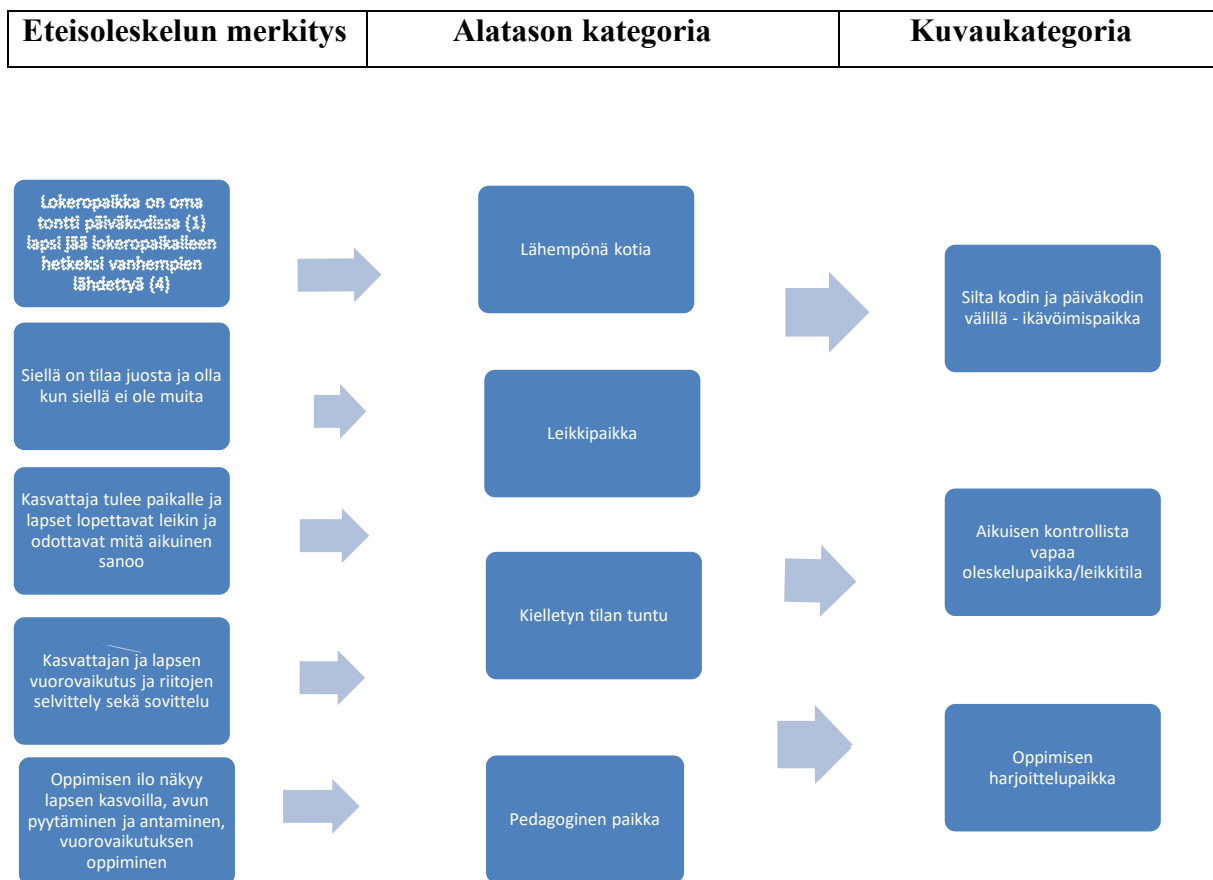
| Eteisoleskelun merkitys | Alatason kategoria | Kuvaukategoria |
|---|---|---|

Lokeropaikka on oma tontti päiväkodissa (1) lapsi jää lokeropaikalleen hetkeksi vanhempien lähdettyä (4)

Siellä on tilaa juosta ja olla kun siellä ei ole muita

Kasvattaja tulee paikalle ja lapset lopettavat leikin ja odottavat mitä aikuinen sanoo

Kasvattajan ja lapsen vuorovaikutus ja riitojen selvittely sekä sovittelu

Oppimisen ilo näkyy lapsen kasvoilla, avun pyytäminen ja antaminen, vuorovaikutuksen oppiminen

Lähempönä kotia

Leikkipaikka

Kielletyn tilan tuntu

Pedagoginen paikka

Silta kodin ja päiväkodin välillä - ikävöimispaikka

Aikuisen kontrollista vapaa oleskelupaikka/leikkitila

Oppimisen harjoittelupaikka